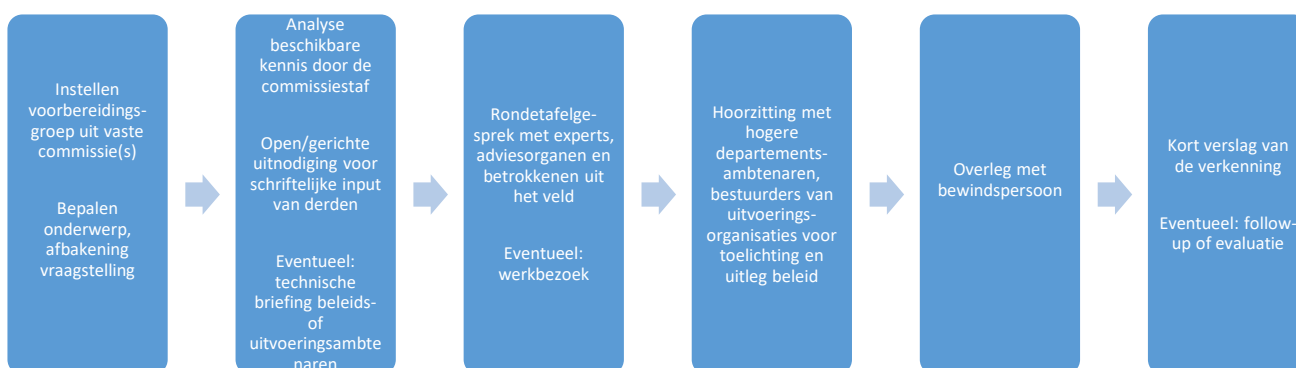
Instellen voorbereidingsgroep uit vaste commissie(s)

Bepalen onderwerp, afbakening vraagstelling

Analyse beschikbare kennis door de commissiestaf

Open/gerichte uitnodiging voor schriftelijke input van derden

Eventueel: technische briefing beleids- of uitvoeringsambtenaren

Rondetafelgesprek met experts, adviesorganen en betrokkenen uit het veld

Eventueel: werkbezoek

Hoorzitting met hogere departementsambtenaren, bestuurders van uitvoeringsorganisaties voor toelichting en uitleg beleid

Overleg met bewindspersoon

Kort verslag van de verkenning

Eventueel: follow-up of evaluatie